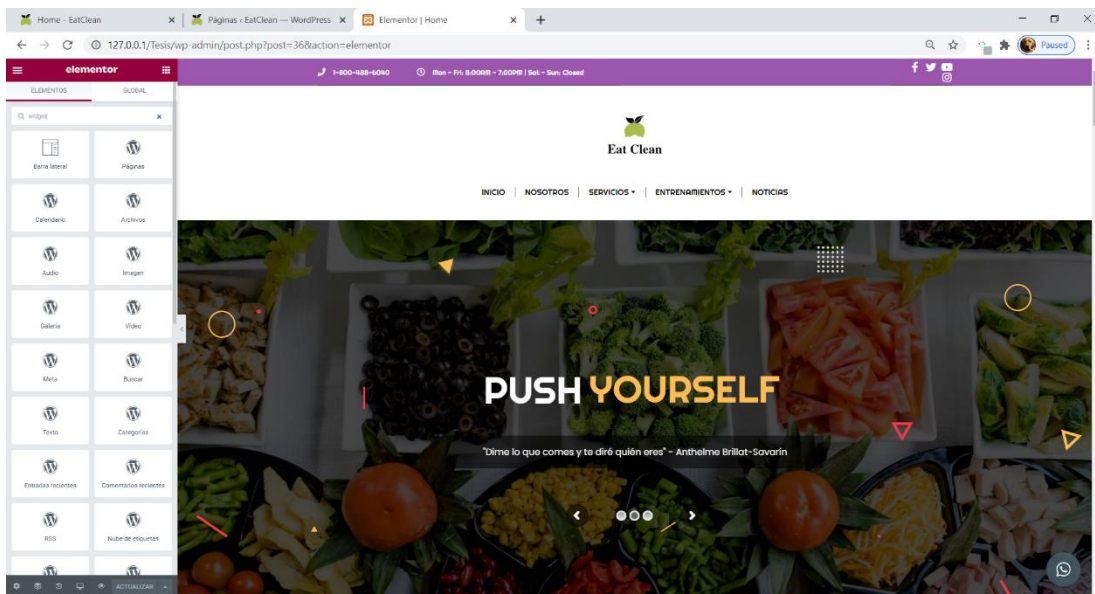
Home - EatClean
Páginas ‹ EatClean — WordPress
Elementor | Home
127.0.0.1/Tesis/wp-admin/post.php?post=36&action=elementor
Paused

elementor
ELEMENTOS
GLOBAL
widget
Barra lateral
Páginas
Calendario
Archivos
Audio
Imagen
Galería
Vídeo
Meta
Buscar
Texto
Categorías
Entradas recientes
Comentarios recientes
RSS
Nube de etiquetas
ACTUALIZAR

1-800-488-6040
Mon - Fri: 8:00AM - 7:00PM | Sat - Sun: Closed

Eat Clean

INICIO | NOSOTROS | SERVICIOS | ENTRENAMIENTOS | NOTICIAS

PUSH YOURSELF

"Dime lo que comes y te diré quién eres" - Anthelme Brillat-Savarín